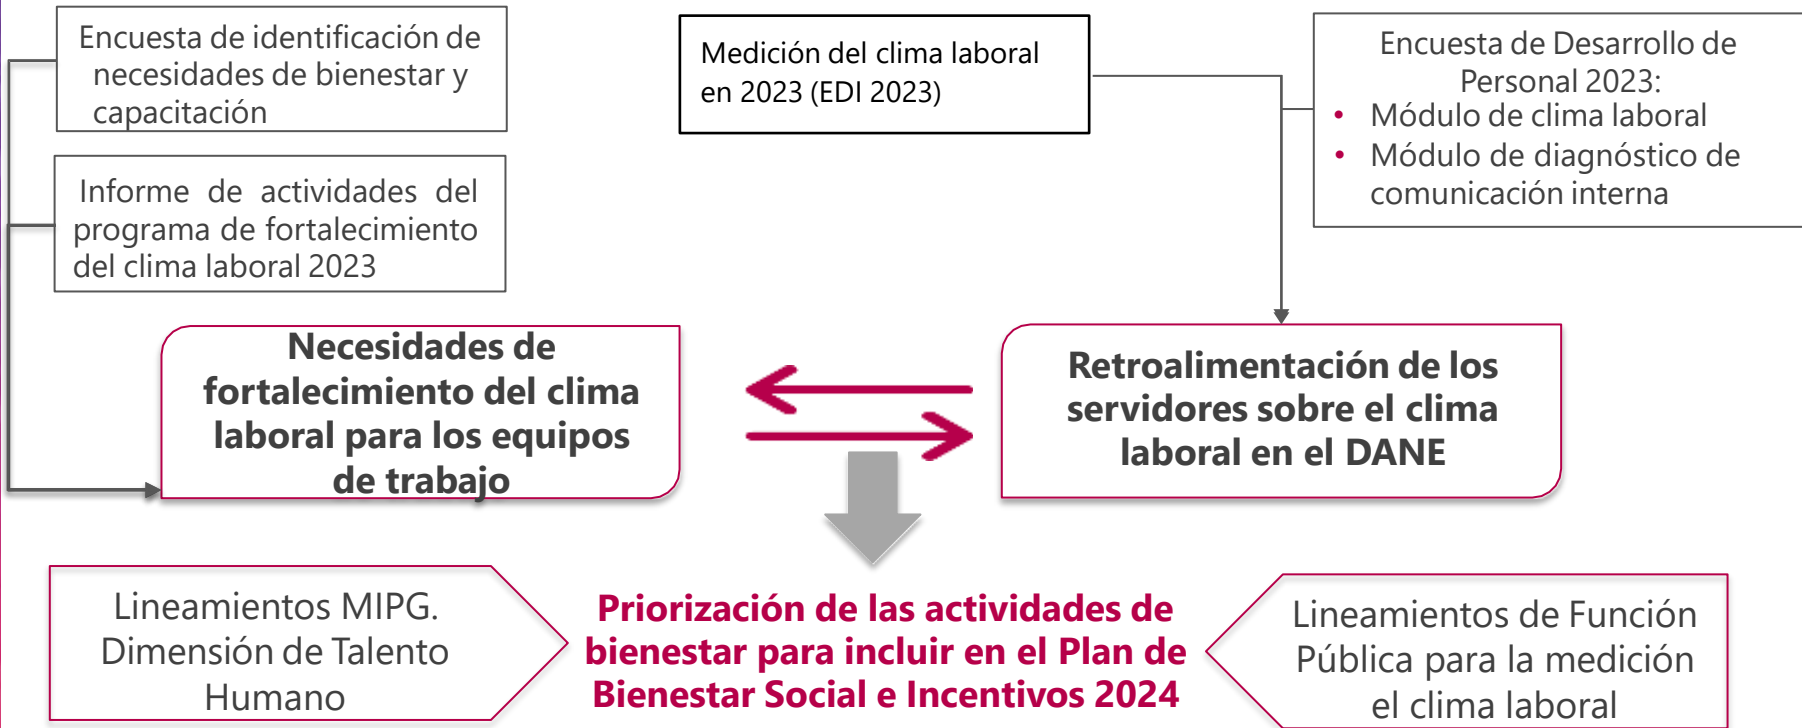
Encuesta de identificación de necesidades de bienestar y capacitación

Informe de actividades del programa de fortalecimiento del clima laboral 2023

Medición del clima laboral en 2023 (EDI 2023)

Encuesta de Desarrollo de Personal 2023:
- Módulo de clima laboral
- Módulo de diagnóstico de comunicación interna

Necesidades de fortalecimiento del clima laboral para los equipos de trabajo

Retroalimentación de los servidores sobre el clima laboral en el DANE

Lineamientos MIPG. Dimensión de Talento Humano

Priorización de las actividades de bienestar para incluir en el Plan de Bienestar Social e Incentivos 2024

Lineamientos de Función Pública para la medición el clima laboral